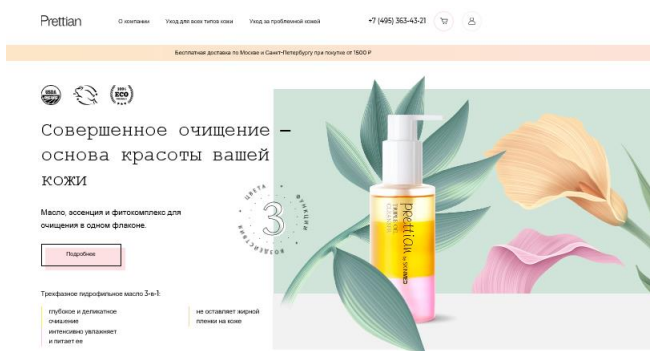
Prettian
О компании
Уход для всех типов кожи
Уход за проблемной кожей
+7 (495) 363-43-21

Бесплатная доставка по Москве и Санкт-Петербургу при покупке от 1500 ₽

ECO

Совершенное очищение – основа красоты вашей кожи

Масло, эссенция и фитокомплекс для очищения в одном флаконе.

Подробнее

3
цвета
функции
консистенции

Prettian by SKINRO

Трехфазное гидрофильное масло 3-в-1:

глубокое и деликатное очищение
интенсивно увлажняет и питает ее

не оставляет жирной пленки на коже